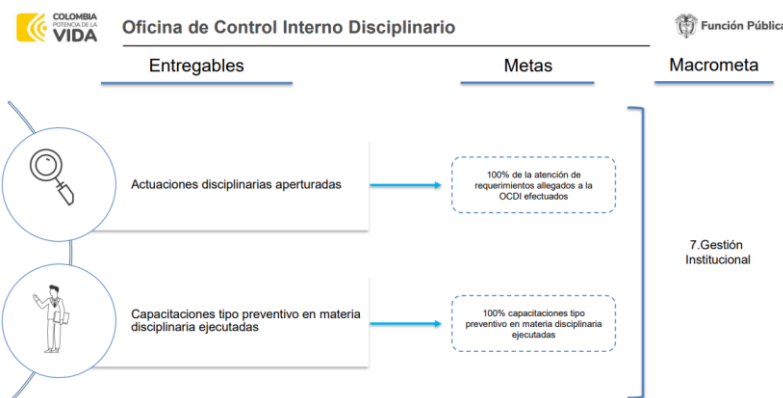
COLOMBIA POTENCIA DE LA VIDA

Oficina de Control Interno Disciplinario

Función Pública

Entregables

Metas

Macrometa

Actuaciones disciplinarias aperturadas

100% de la atención de requerimientos allegados a la OCDI efectuados

7.Gestión Institucional

Capacitaciones tipo preventivo en materia disciplinaria ejecutadas

100% capacitaciones tipo preventivo en materia disciplinaria ejecutadas